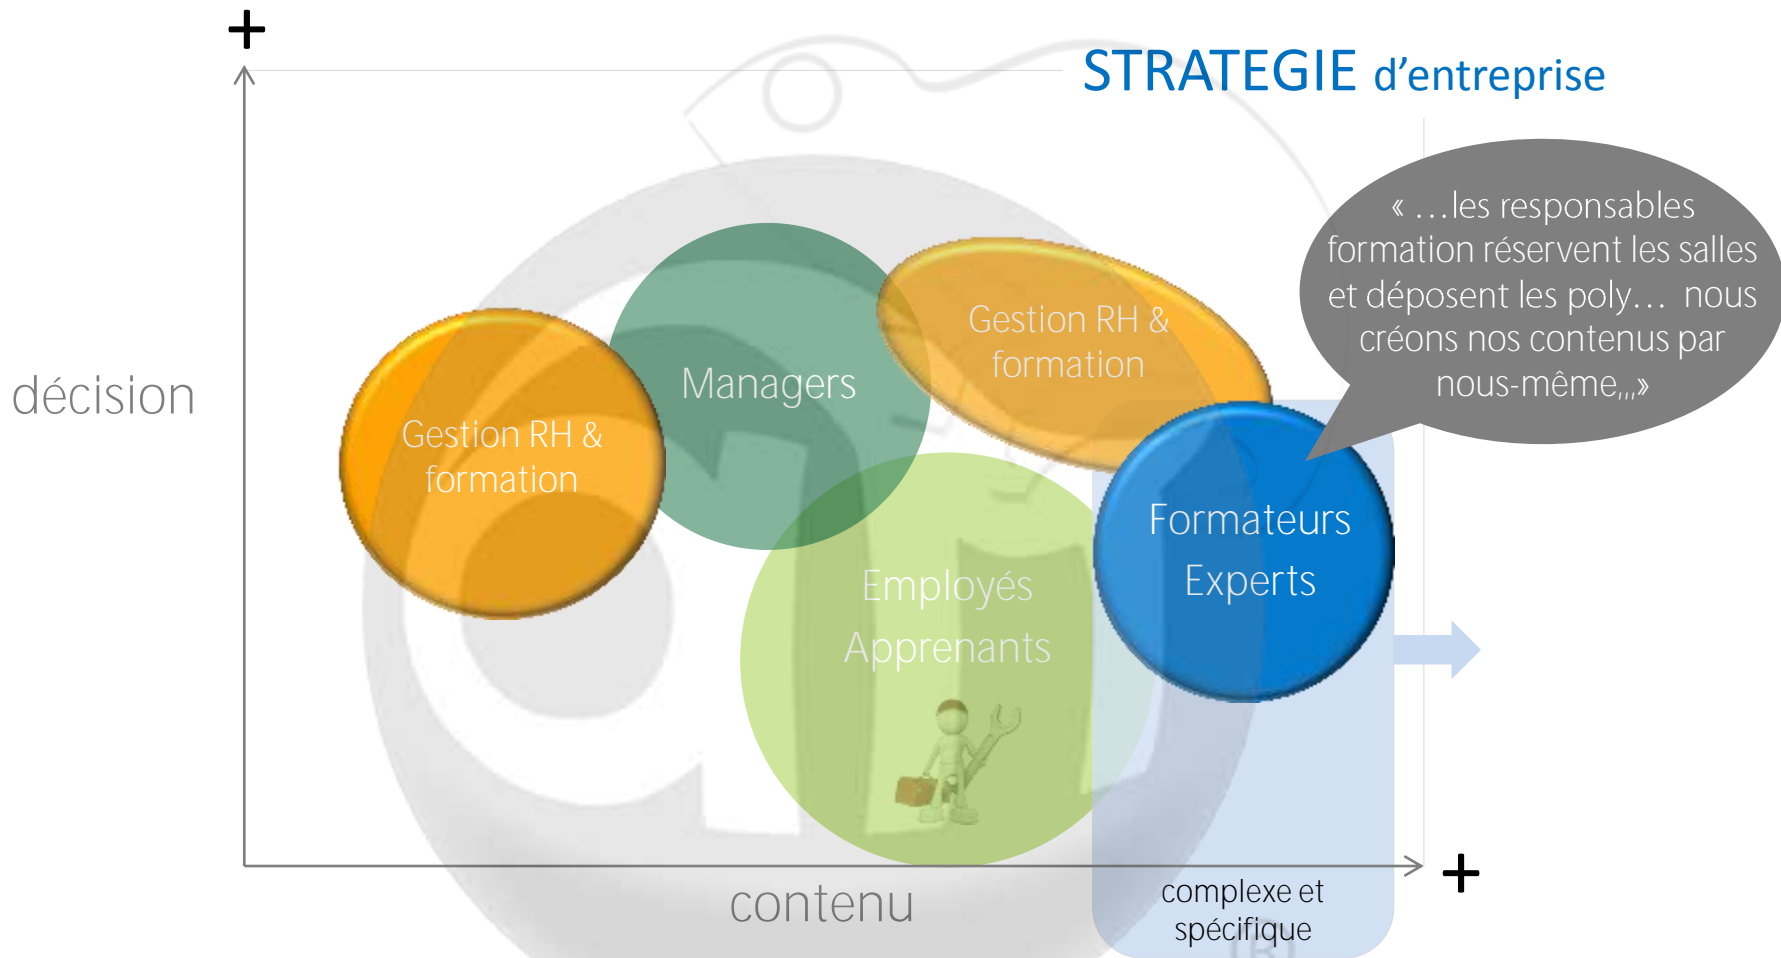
+

STRATEGIE d'entreprise

décision

« …les responsables formation réservent les salles et déposent les poly… nous créons nos contenus par nous-même,,»

Gestion RH & formation

Managers

Gestion RH & formation

Formateurs Experts

Employés Apprenants

contenu

complexe et spécifique

+